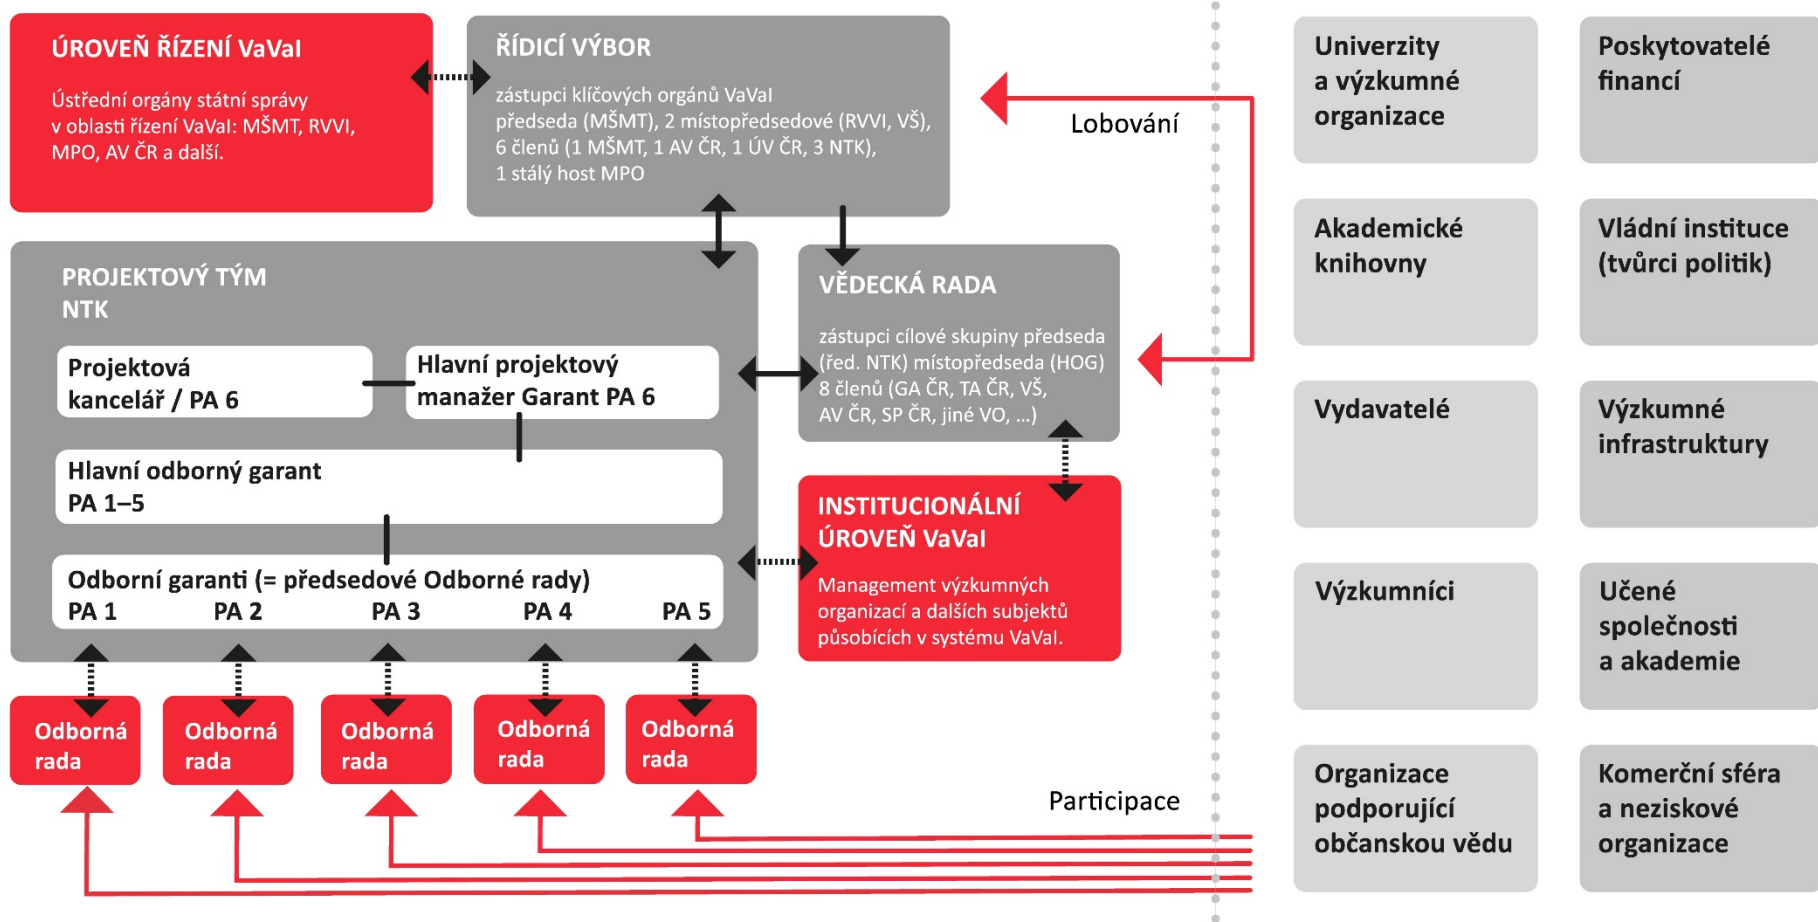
ÚROVEŇ ŘÍZENÍ VaVaI

Ústřední orgány státní správy v oblasti řízení VaVaI: MŠMT, RVVI, MPO, AV ČR a další.

ŘÍDICÍ VÝBOR

zástupci klíčových orgánů VaVaI předseda (MŠMT), 2 místopředsedové (RVVI, VŠ), 6 členů (1 MŠMT, 1 AV ČR, 1 ÚV ČR, 3 NTK), 1 stálý host MPO

Lobování

PROJEKTOVÝ TÝM NTK

Projektová kancelář / PA 6

Hlavní projektový manažer Garant PA 6

Hlavní odborný garant PA 1–5

Odborní garanti (= předsedové Odborné rady)
PA 1 PA 2 PA 3 PA 4 PA 5

VĚDECKÁ RADA

zástupci cílové skupiny předseda (řed. NTK) místopředseda (HOG) 8 členů (GA ČR, TA ČR, VŠ, AV ČR, SP ČR, jiné VO, ...)

INSTITUCIONÁLNÍ ÚROVEŇ VaVaI

Management výzkumných organizací a dalších subjektů působících v systému VaVaI.

Odborná rada

Odborná rada

Odborná rada

Odborná rada

Odborná rada

Participace

Univerzity a výzkumné organizace

Poskytovatelé financí

Akademické knihovny

Vládní instituce (tvůrci politik)

Vydavatelé

Výzkumné infrastruktury

Výzkumníci

Učené společnosti a akademie

Organizace podporující občanskou vědu

Komerční sféra a neziskové organizace